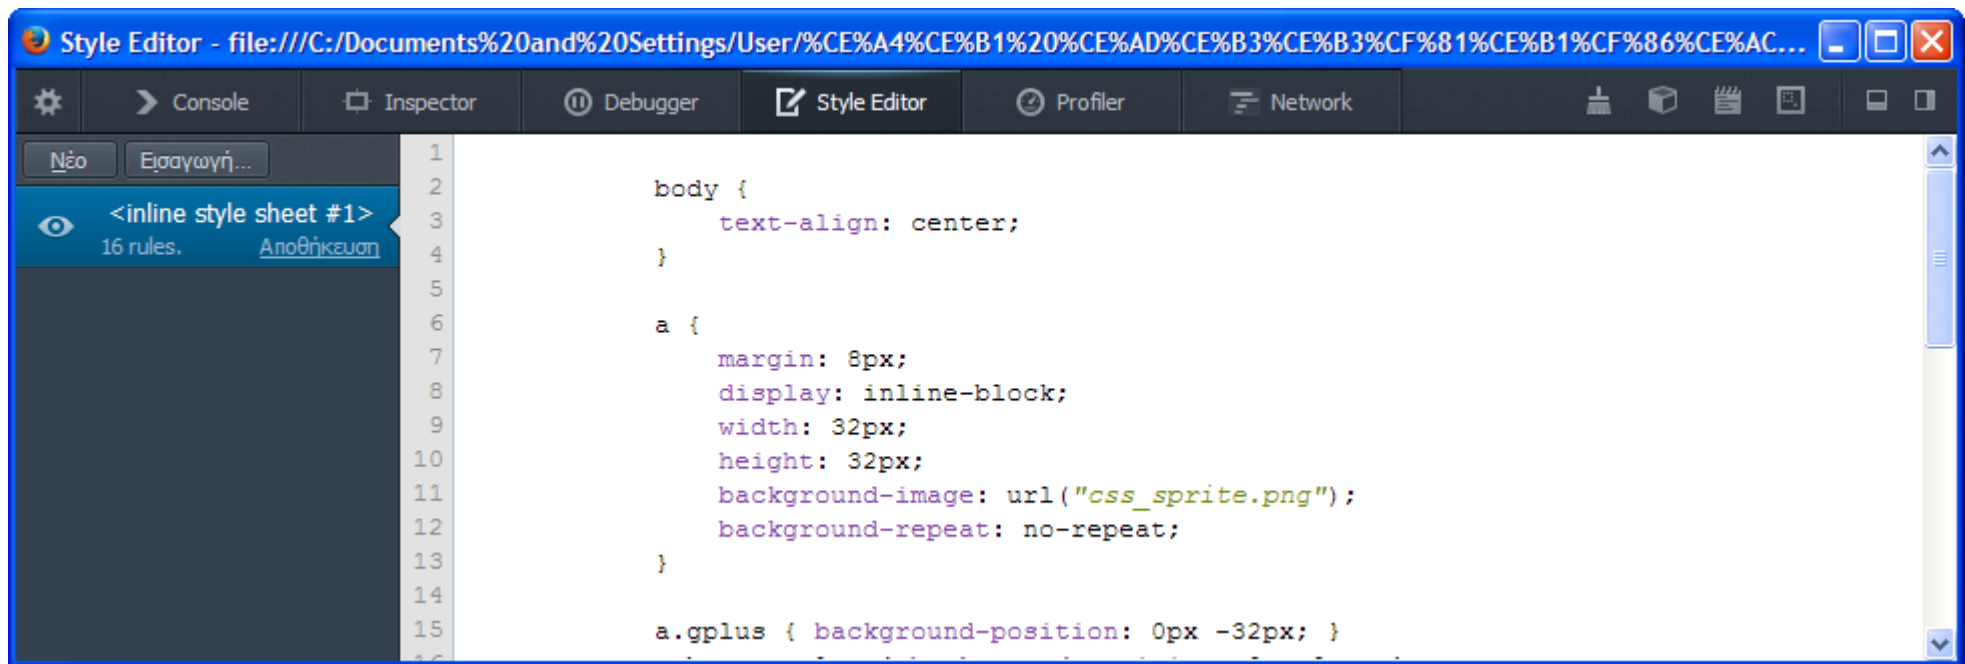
Style Editor - file:///C:/Documents%20and%20Settings/User/%CE%A4%CE%B1%20%CE%AD%CE%B3%CE%B3%CF%81%CE%B1%CF%86%CE%AC...

Console Inspector Debugger Style Editor Profiler Network

Νέο Εισαγωγή...

<inline style sheet #1>
16 rules. Αποθήκευση

1
2 body {
3 text-align: center;
4 }
5
6 a {
7 margin: 8px;
8 display: inline-block;
9 width: 32px;
10 height: 32px;
11 background-image: url("css_sprite.png");
12 background-repeat: no-repeat;
13 }
14
15 a.gplus { background-position: 0px -32px; }